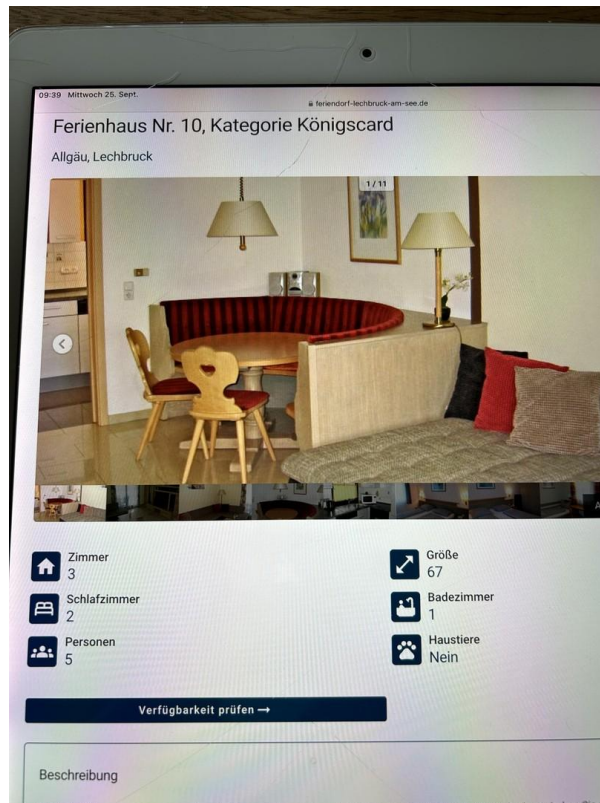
09:39 Mittwoch 25. Sept.

feriendorf-lechbruck-am-see.de

Ferienhaus Nr. 10, Kategorie Königscard

Allgäu, Lechbruck

1 / 11

Zimmer
3

Größe
67

Schlafzimmer
2

Badezimmer
1

Personen
5

Haustiere
Nein

Verfügbarkeit prüfen →

Beschreibung